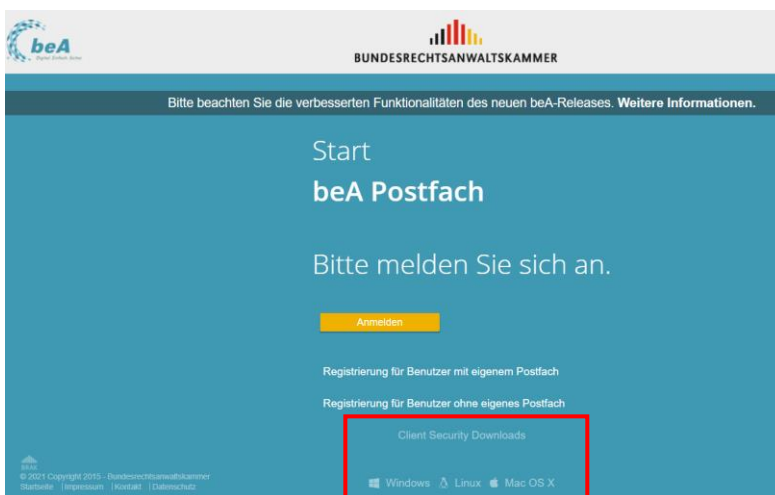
beA
Digital Sicher Sicher

BUNDESRECHTSANWALTSKAMMER

Bitte beachten Sie die verbesserten Funktionalitäten des neuen beA-Releases. **Weitere Informationen.**

Start

**beA Postfach**

Bitte melden Sie sich an.

Anmelden

Registrierung für Benutzer mit eigenem Postfach

Registrierung für Benutzer ohne eigenes Postfach

Client Security Downloads

Windows Linux Mac OS X

BRAK
© 2021 Copyright 2015 - Bundesrechtsanwaltskammer
Startseite | Impressum | Kontakt | Datenschutz